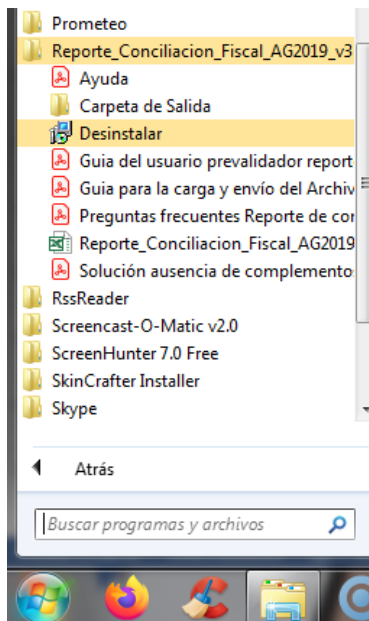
Prometeo
Reporte_Conciliacion_Fiscal_AG2019_v3
Ayuda
Carpeta de Salida
Desinstalar
Guia del usuario prevalidador report
Guia para la carga y envío del Archiv
Preguntas frecuentes Reporte de co
Reporte_Conciliacion_Fiscal_AG2019
Solución ausencia de complemento
RssReader
Screencast-O-Matic v2.0
ScreenHunter 7.0 Free
SkinCrafter Installer
Skype
Atrás
Buscar programas y archivos